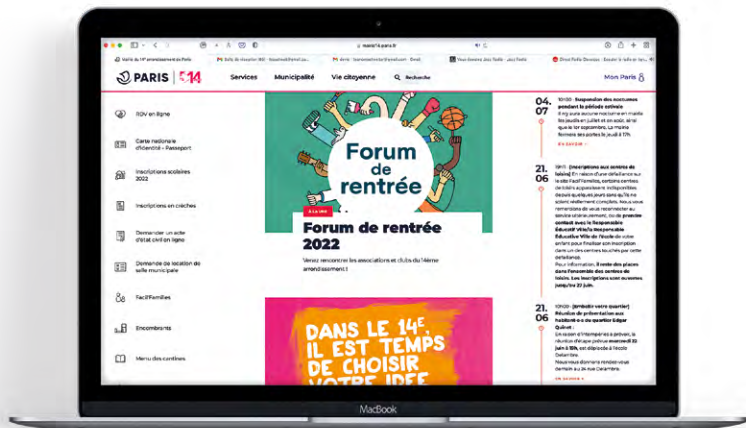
mairie14.paris.fr

PARIS | 14

Services Municipalité Vie citoyenne Recherche

Mon Paris

RDV en ligne

Carte nationale d'identité - Passeport

Inscriptions scolaires 2022

Inscriptions en crèches

Demander un acte d'état civil en ligne

Demande de location de salle municipale

Facil'Familles

Encombrants

Menu des cantines

Forum de rentrée

À LA UNE

Forum de rentrée 2022

Venez rencontrer les associations et clubs du 14ème arrondissement !

DANS LE 14E IL EST TEMPS DE CHOISIR VOTRE IDEE

04. 07 10h00 · Suspension des nocturnes pendant la période estivale

21. 06 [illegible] Inscriptions aux centres de loisirs

21. 06 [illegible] Réunion de présentation aux habitants

MacBook